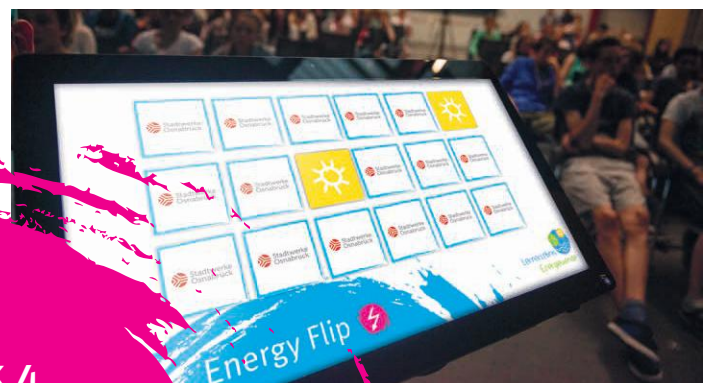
Stadtwerke Osnabrück

Stadtwerke Osnabrück

Stadtwerke Osnabrück

Stadtwerke Osnabrück

Stadtwerke Osnabrück

Stadtwerke Osnabrück

Stadtwerke Osnabrück

Stadtwerke Osnabrück

Stadtwerke Osnabrück

Stadtwerke Osnabrück

Stadtwerke Osnabrück

Stadtwerke Osnabrück

Stadtwerke Osnabrück

Stadtwerke Osnabrück

Stadtwerke Osnabrück

Stadtwerke Osnabrück

Energy Flip